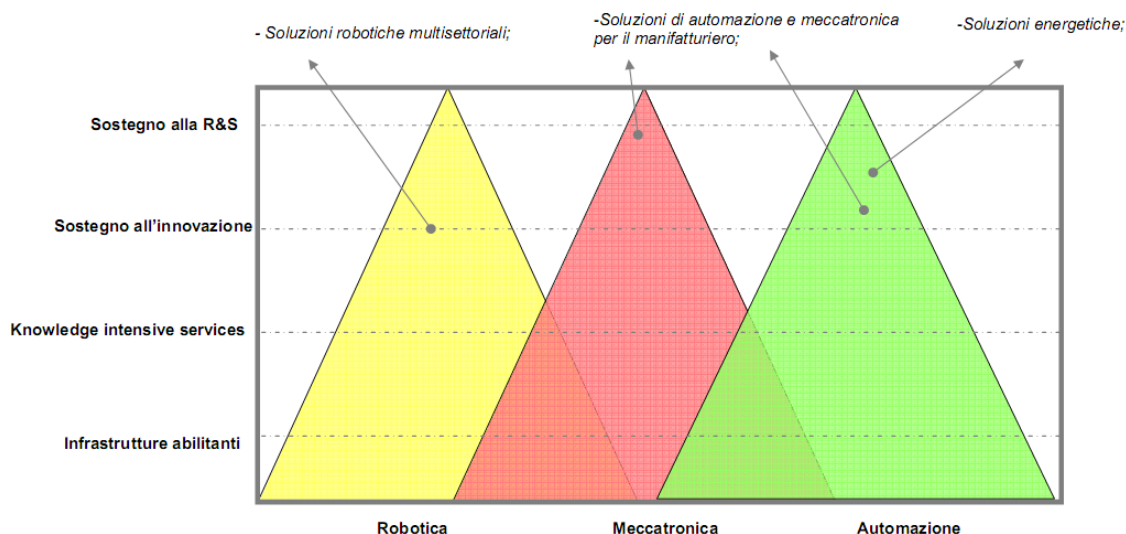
- Soluzioni robotiche multisettoriali;

-Soluzioni di automazione e meccatronica per il manifatturiero;

-Soluzioni energetiche;

Sostegno alla R&S

Sostegno all'innovazione

Knowledge intensive services

Infrastrutture abilitanti

Robotica

Meccatronica

Automazione